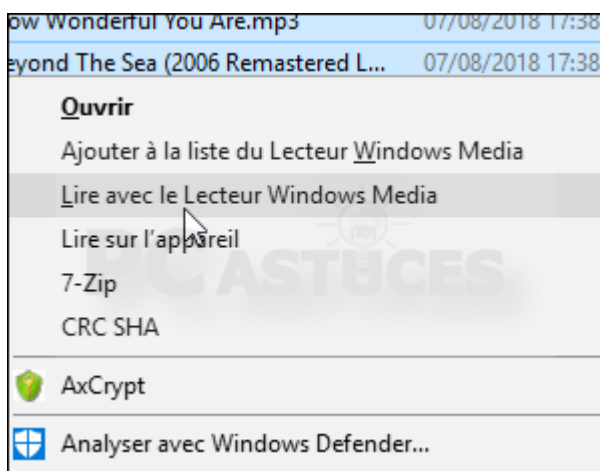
ow Wonderful You Are.mp3 07/08/2018 17:38
eyond The Sea (2006 Remastered L... 07/08/2018 17:38

Ouvrir
Ajouter à la liste du Lecteur Windows Media
Lire avec le Lecteur Windows Media
Lire sur l'appareil
7-Zip
CRC SHA
AxCrypt
Analyser avec Windows Defender...

PC ASTUCES